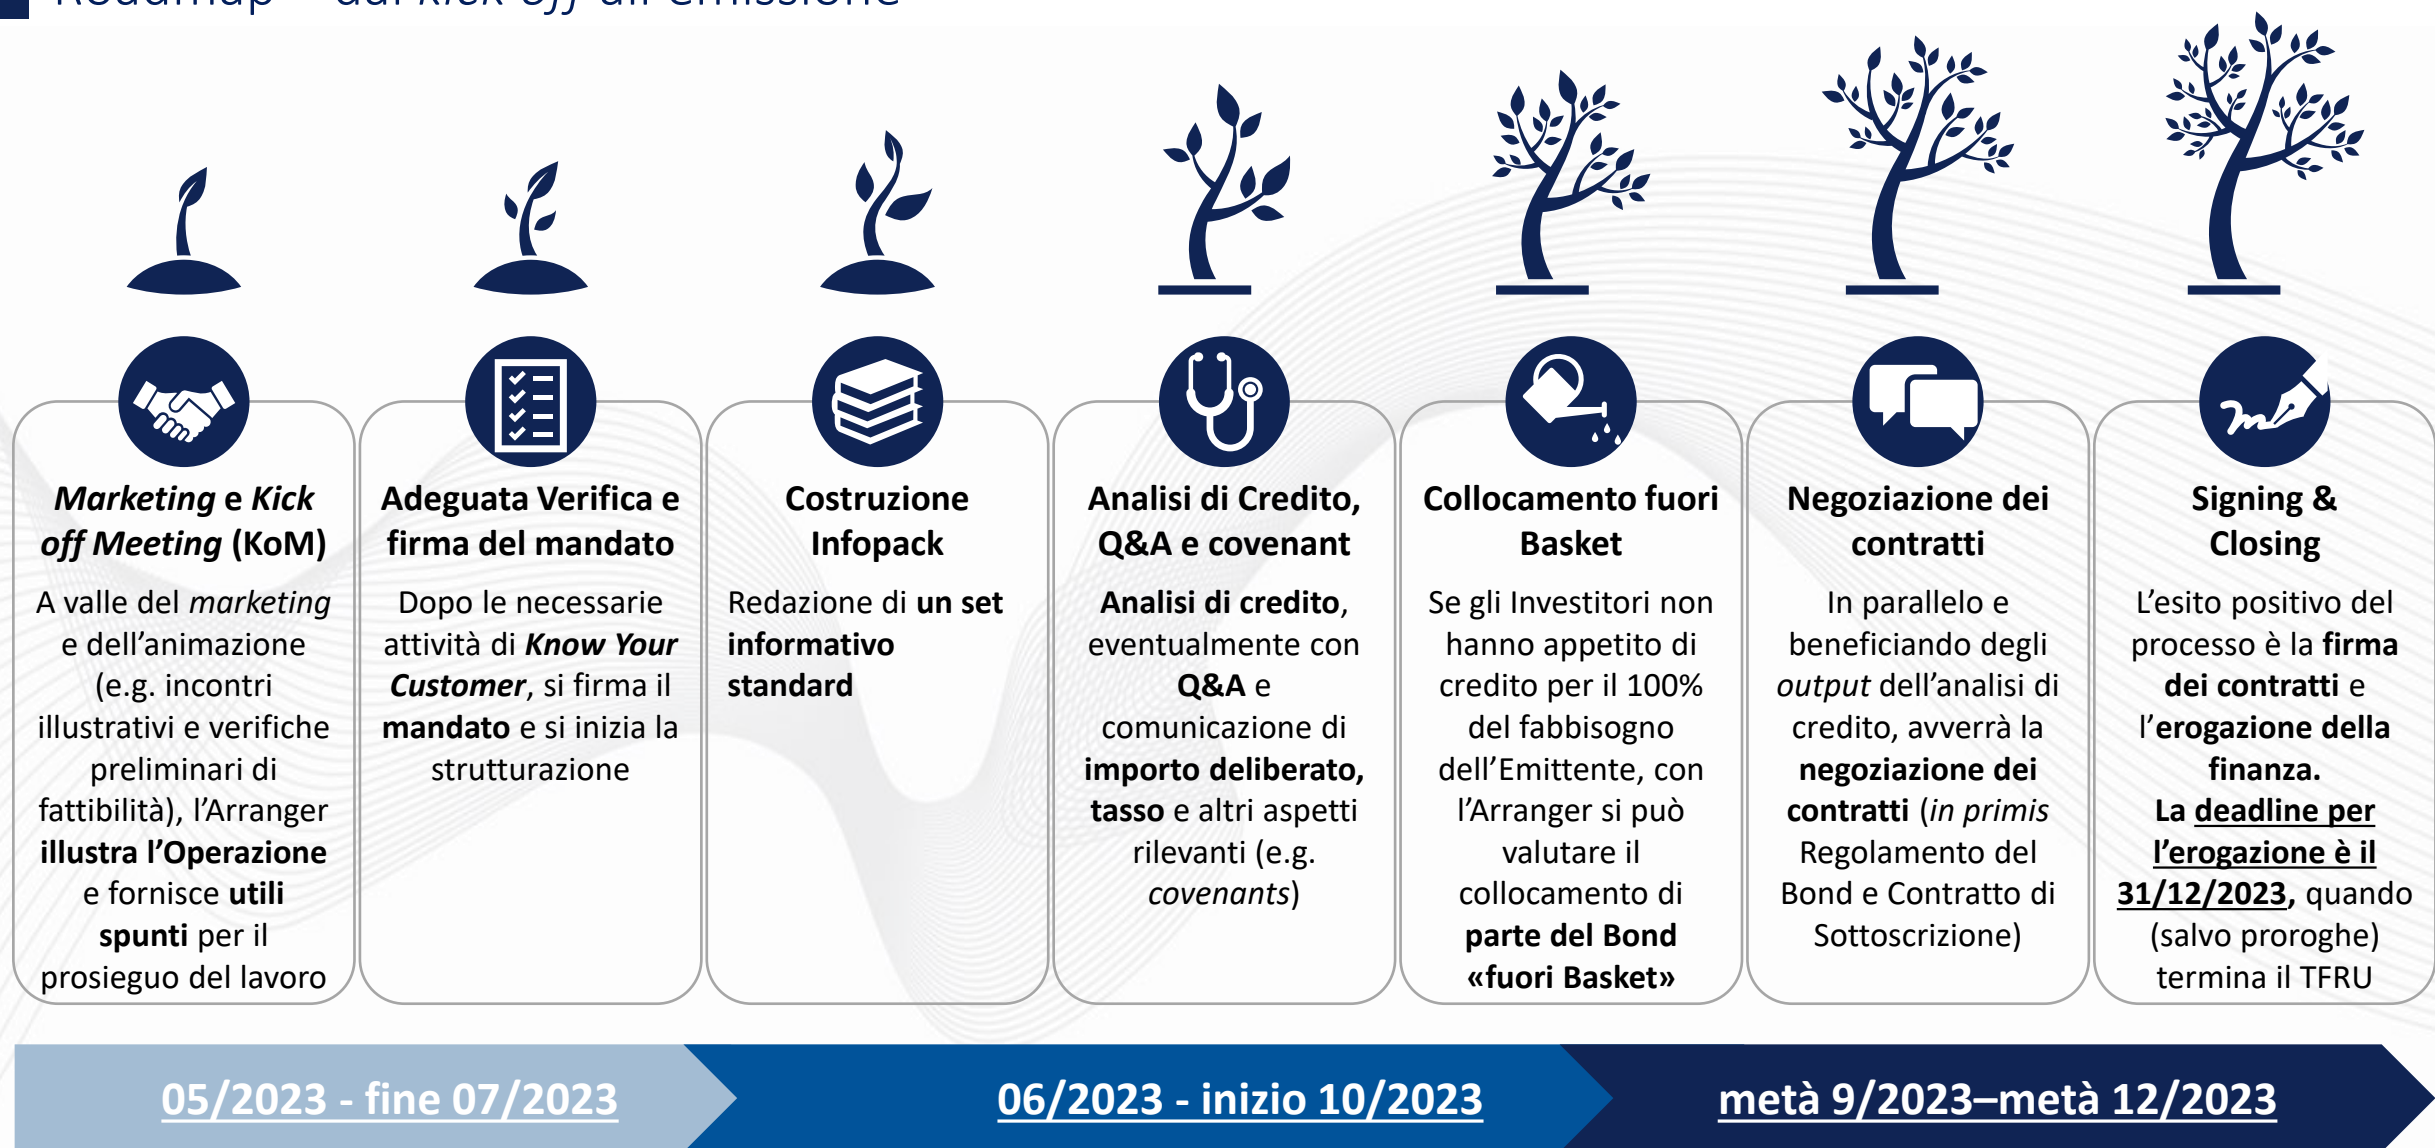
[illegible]

Marketing e Kick off Meeting (KoM)

A valle del marketing e dell'animazione (e.g. incontri illustrativi e verifiche preliminari di fattibilità), l'Arranger illustra l'Operazione e fornisce utili spunti per il prosieguo del lavoro

Adeguata Verifica e firma del mandato

Dopo le necessarie attività di Know Your Customer, si firma il mandato e si inizia la strutturazione

Costruzione Infopack

Redazione di un set informativo standard

Analisi di Credito, Q&A e covenant

Analisi di credito, eventualmente con Q&A e comunicazione di importo deliberato, tasso e altri aspetti rilevanti (e.g. covenants)

Collocamento fuori Basket

Se gli Investitori non hanno appetito di credito per il 100% del fabbisogno dell'Emittente, con l'Arranger si può valutare il collocamento di parte del Bond «fuori Basket»

Negoziazione dei contratti

In parallelo e beneficiando degli output dell'analisi di credito, avverrà la negoziazione dei contratti (in primis Regolamento del Bond e Contratto di Sottoscrizione)

Signing & Closing

L'esito positivo del processo è la firma dei contratti e l'erogazione della finanza.
La deadline per l'erogazione è il 31/12/2023, quando (salvo proroghe) termina il TFRU

05/2023 - fine 07/2023

06/2023 - inizio 10/2023

metà 9/2023–metà 12/2023